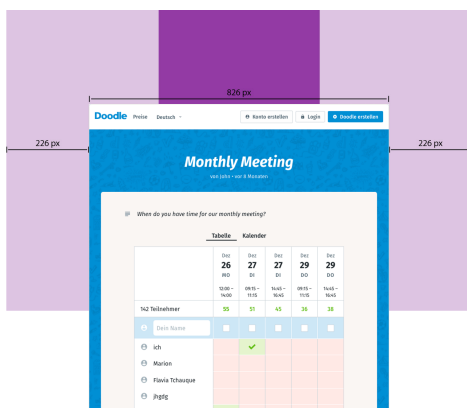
826 px

226 px

226 px

Doodle Preise Deutsch

Konto erstellen Login Doodle erstellen

Monthly Meeting

von john • vor 6 Monaten

When do you have time for our monthly meeting?

Tabelle Kalender

| | Dez 26 MO 12:00 – 14:00 | Dez 27 DI 09:15 – 11:15 | Dez 27 DI 14:45 – 16:45 | Dez 29 DO 09:15 – 11:15 | Dez 29 DO 14:45 – 16:45 |
|---|---|---|---|---|---|
| 142 Teilnehmer | 55 | 51 | 45 | 36 | 38 |
| Dein Name | | | | | |
| ich | | ✔ | | | |
| Marion | | | | | |
| Flavia Tchauque | | | | | |
| jhgdg | | | | | |